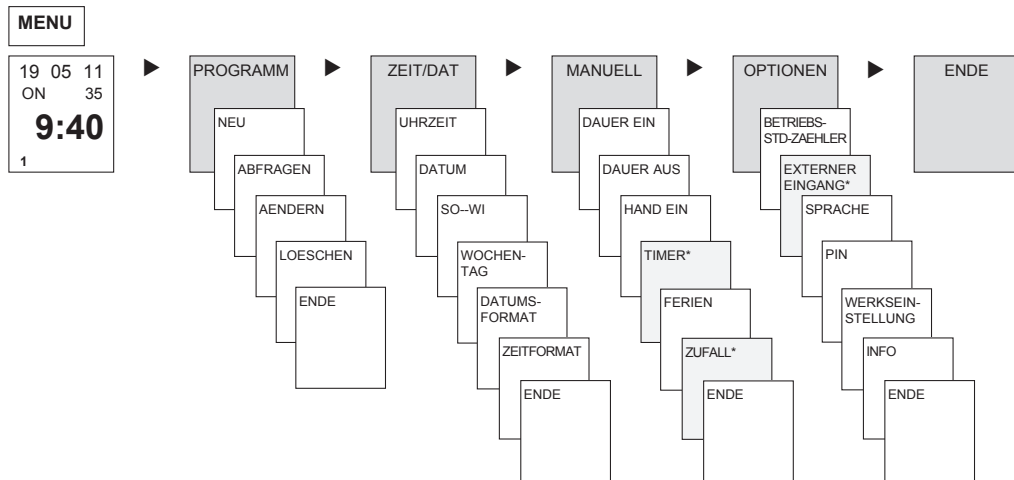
MENU

19 05 11
ON 35
9:40
1

PROGRAMM
NEU
ABFRAGEN
AENDERN
LOESCHEN
ENDE

ZEIT/DAT
UHRZEIT
DATUM
SO--WI
WOCHENTAG
DATUMSFORMAT
ZEITFORMAT
ENDE

MANUELL
DAUER EIN
DAUER AUS
HAND EIN
TIMER*
FERIEN
ZUFALL*
ENDE

OPTIONEN
BETRIEBS-STD-ZAEHLER
EXTERNER EINGANG*
SPRACHE
PIN
WERKSEINSTELLUNG
INFO
ENDE

ENDE